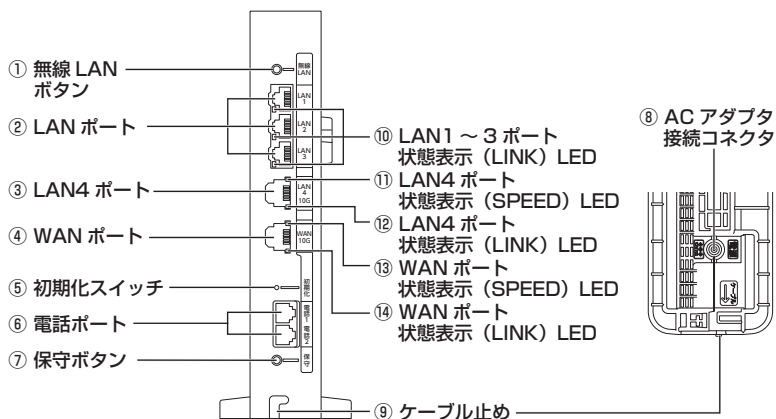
① 無線 LAN ボタン
② LAN ポート
③ LAN4 ポート
④ WAN ポート
⑤ 初期化スイッチ
⑥ 電話ポート
⑦ 保守ボタン
⑧ AC アダプタ接続コネクタ
⑨ ケーブル止め
⑩ LAN1 ～ 3 ポート 状態表示（LINK）LED
⑪ LAN4 ポート 状態表示（SPEED）LED
⑫ LAN4 ポート 状態表示（LINK）LED
⑬ WAN ポート 状態表示（SPEED）LED
⑭ WAN ポート 状態表示（LINK）LED

無線LAN
LAN 1
LAN 2
LAN 3
LAN 4 10G
WAN 10G
初期化
電話1 電話2
保守